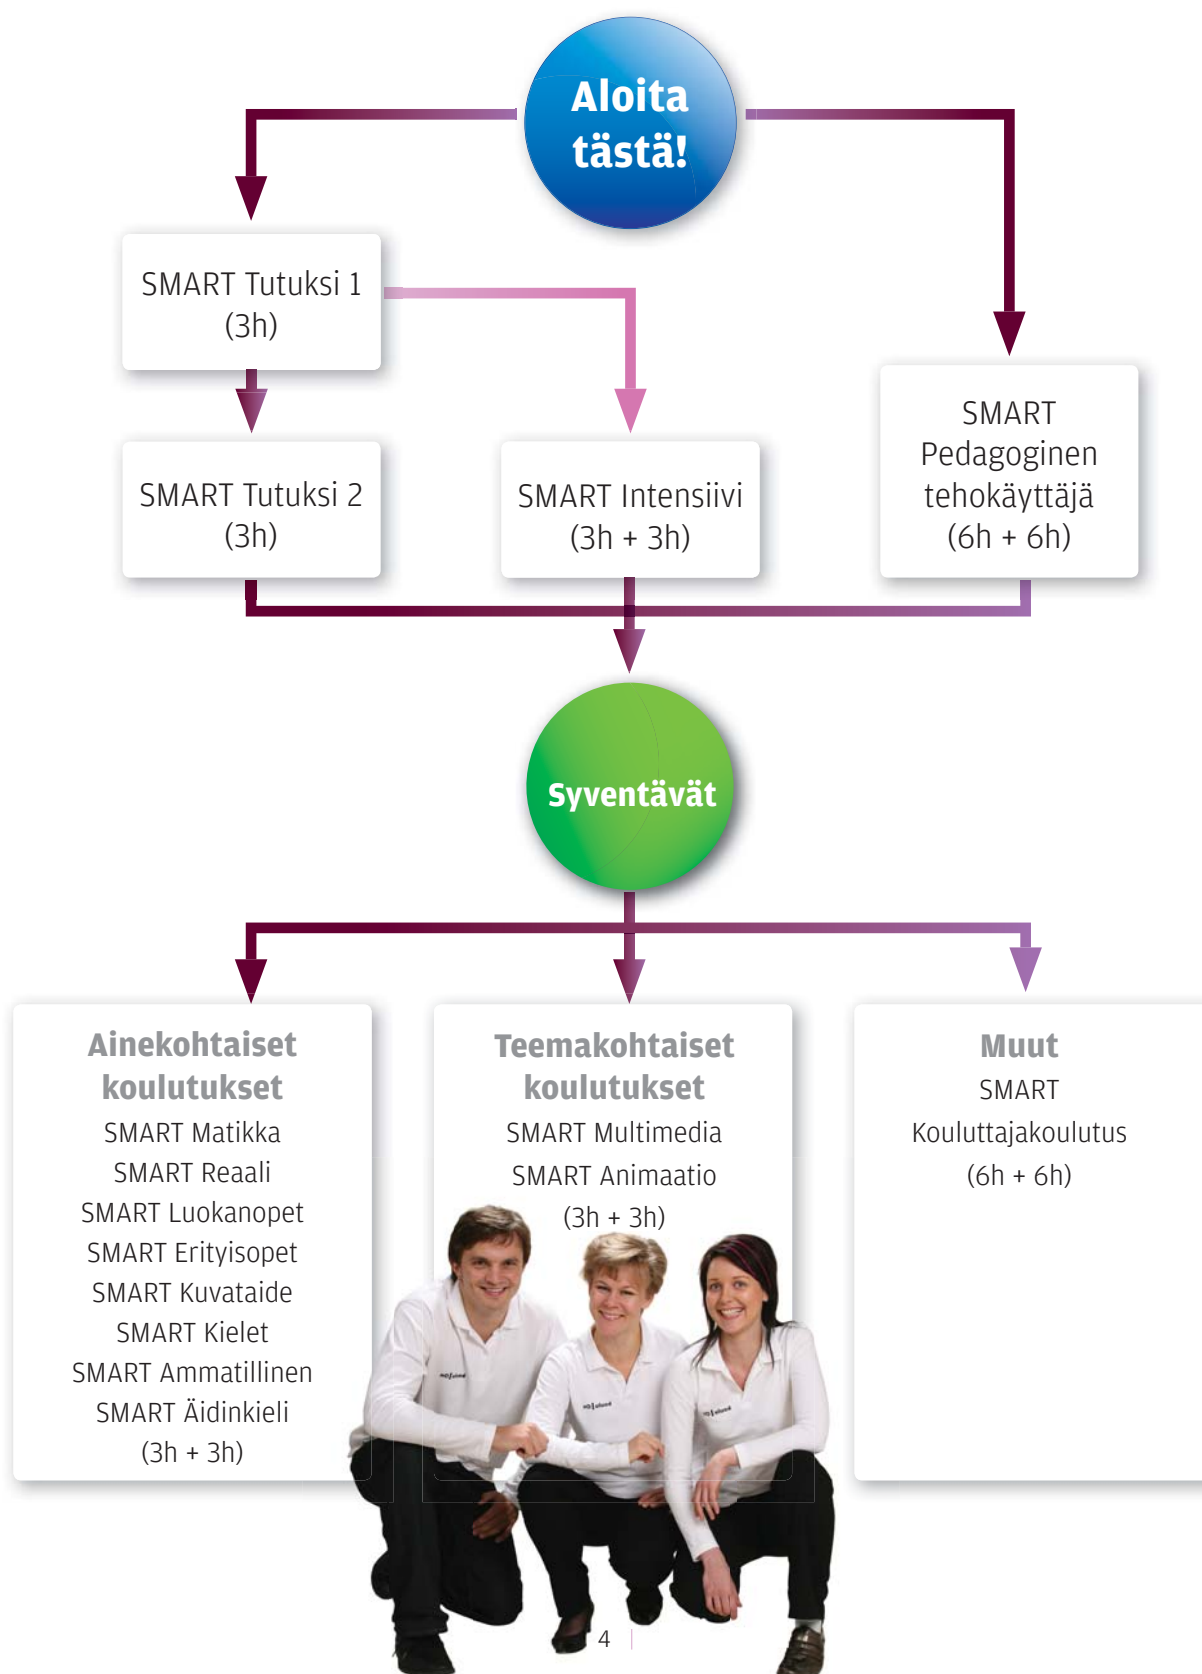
Aloita tästä!

SMART Tutuksi 1 (3h)

SMART Tutuksi 2 (3h)

SMART Intensiivi (3h + 3h)

SMART Pedagoginen tehokäyttäjä (6h + 6h)

Syventävät

Ainekohtaiset koulutukset
SMART Matikka
SMART Reaali
SMART Luokanopet
SMART Erityisopet
SMART Kuvataide
SMART Kielet
SMART Ammatillinen
SMART Äidinkieli
(3h + 3h)

Teemakohtaiset koulutukset
SMART Multimedia
SMART Animaatio
(3h + 3h)

Muut
SMART
Kouluttajakoulutus
(6h + 6h)

4